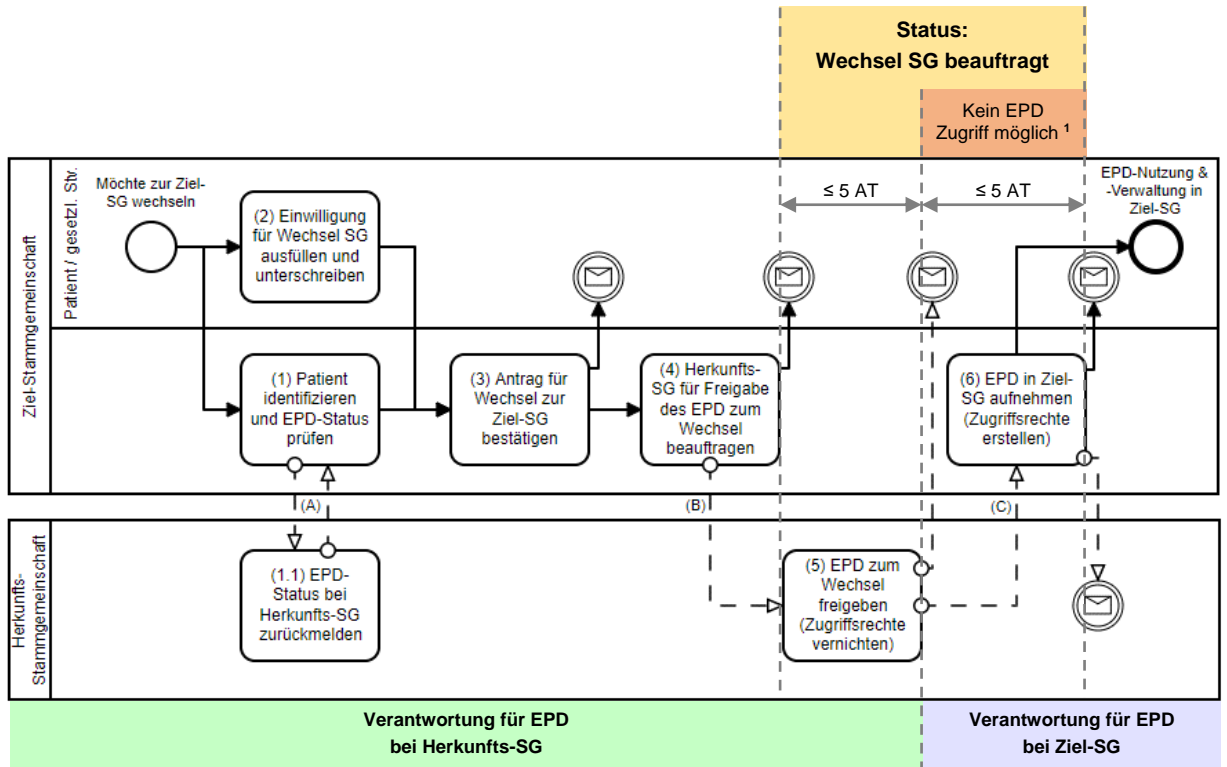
Status:
Wechsel SG beauftragt

Kein EPD Zugriff möglich ¹

Ziel-Stammgemeinschaft

Patient / gesetzl. Stv.

Möchte zur Ziel-SG wechseln

(2) Einwilligung für Wechsel SG ausfüllen und unterschreiben

≤ 5 AT

≤ 5 AT

EPD-Nutzung & -Verwaltung in Ziel-SG

(1) Patient identifizieren und EPD-Status prüfen

(3) Antrag für Wechsel zur Ziel-SG bestätigen

(4) Herkunfts-SG für Freigabe des EPD zum Wechsel beauftragen

(6) EPD in Ziel-SG aufnehmen (Zugriffsrechte erstellen)

(A)

(B)

(C)

Herkunfts-Stammgemeinschaft

(1.1) EPD-Status bei Herkunfts-SG zurückmelden

(5) EPD zum Wechsel freigeben (Zugriffsrechte vernichten)

Verantwortung für EPD bei Herkunfts-SG

Verantwortung für EPD bei Ziel-SG